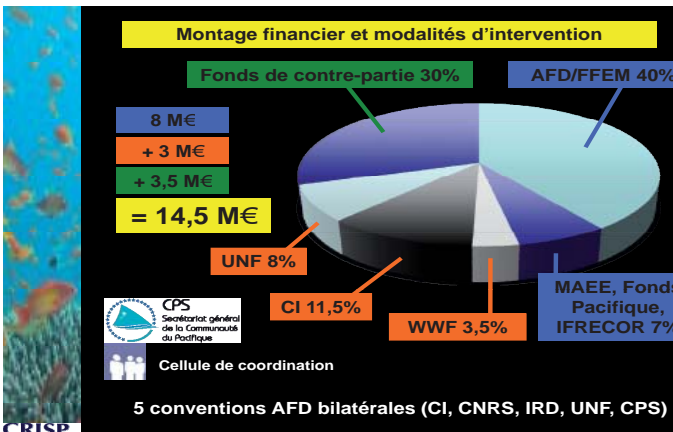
Montage financier et modalités d'intervention

Fonds de contre-partie 30%

AFD/FFEM 40%

8 M€

+ 3 M€

+ 3,5 M€

= 14,5 M€

UNF 8%

CI 11,5%

WWF 3,5%

MAEE, Fonds Pacifique, IFRECOR 7%

CPS
Secrétariat général de la Communauté du Pacifique

Cellule de coordination

5 conventions AFD bilatérales (CI, CNRS, IRD, UNF, CPS)

CRISP